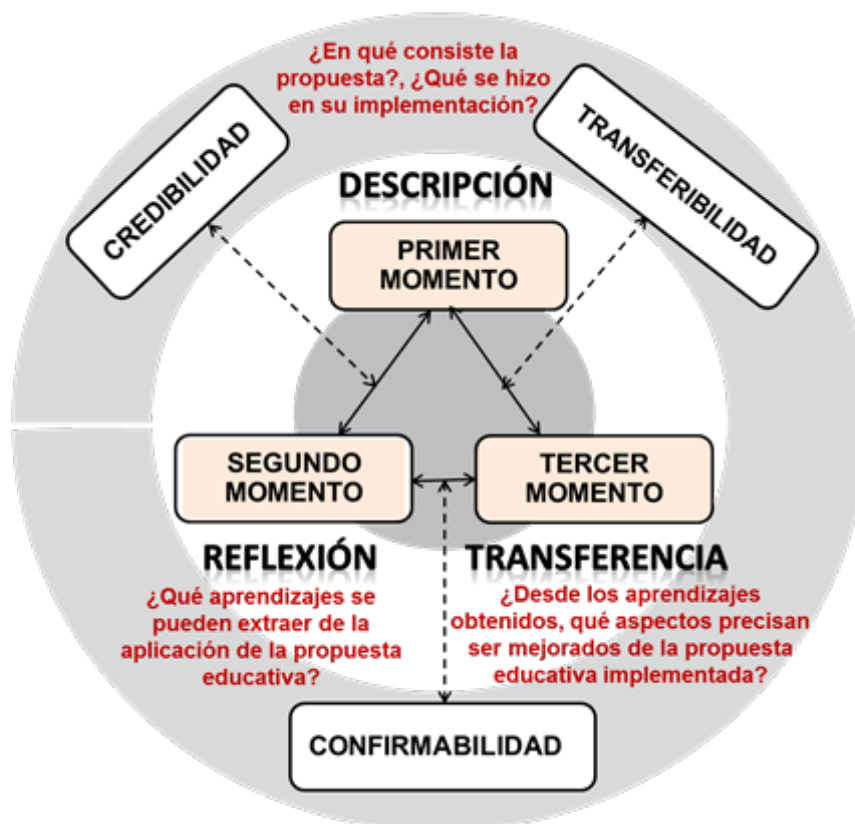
¿En qué consiste la propuesta?, ¿Qué se hizo en su implementación?

CREDIBILIDAD

TRANSFERIBILIDAD

DESCRIPCIÓN

PRIMER MOMENTO

SEGUNDO MOMENTO

TERCER MOMENTO

REFLEXIÓN

¿Qué aprendizajes se pueden extraer de la aplicación de la propuesta educativa?

TRANSFERENCIA

¿Desde los aprendizajes obtenidos, qué aspectos precisan ser mejorados de la propuesta educativa implementada?

CONFIRMABILIDAD